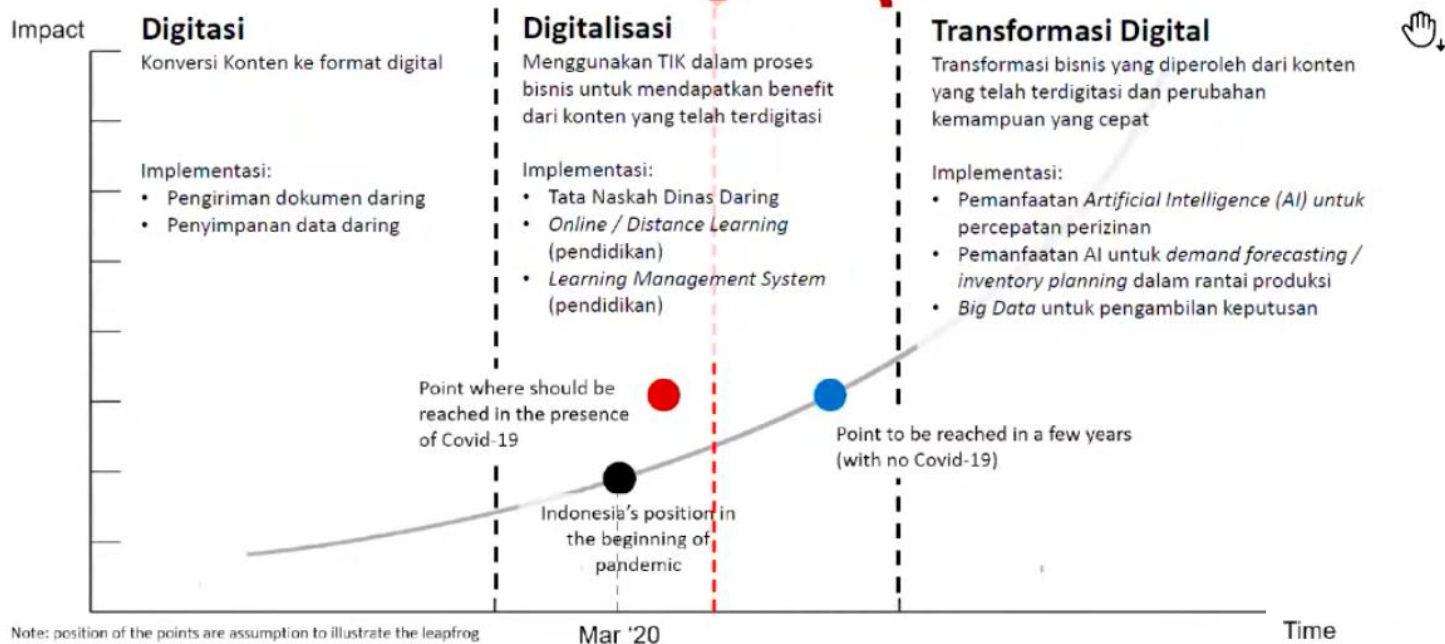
Impact

Digitasi

Konversi Konten ke format digital

Implementasi:
• Pengiriman dokumen daring
• Penyimpanan data daring

Digitalisasi

Menggunakan TIK dalam proses bisnis untuk mendapatkan benefit dari konten yang telah terdigitasi

Implementasi:
• Tata Naskah Dinas Daring
• *Online / Distance Learning* (pendidikan)
• *Learning Management System* (pendidikan)

Transformasi Digital

Transformasi bisnis yang diperoleh dari konten yang telah terdigitasi dan perubahan kemampuan yang cepat

Implementasi:
• Pemanfaatan *Artificial Intelligence (AI) untuk* percepatan perizinan
• Pemanfaatan AI untuk *demand forecasting / inventory planning* dalam rantai produksi
• *Big Data* untuk pengambilan keputusan

Point where should be reached in the presence of Covid-19

Point to be reached in a few years (with no Covid-19)

Indonesia's position in the beginning of pandemic

Note: position of the points are assumption to illustrate the leapfrog

Mar '20

Time